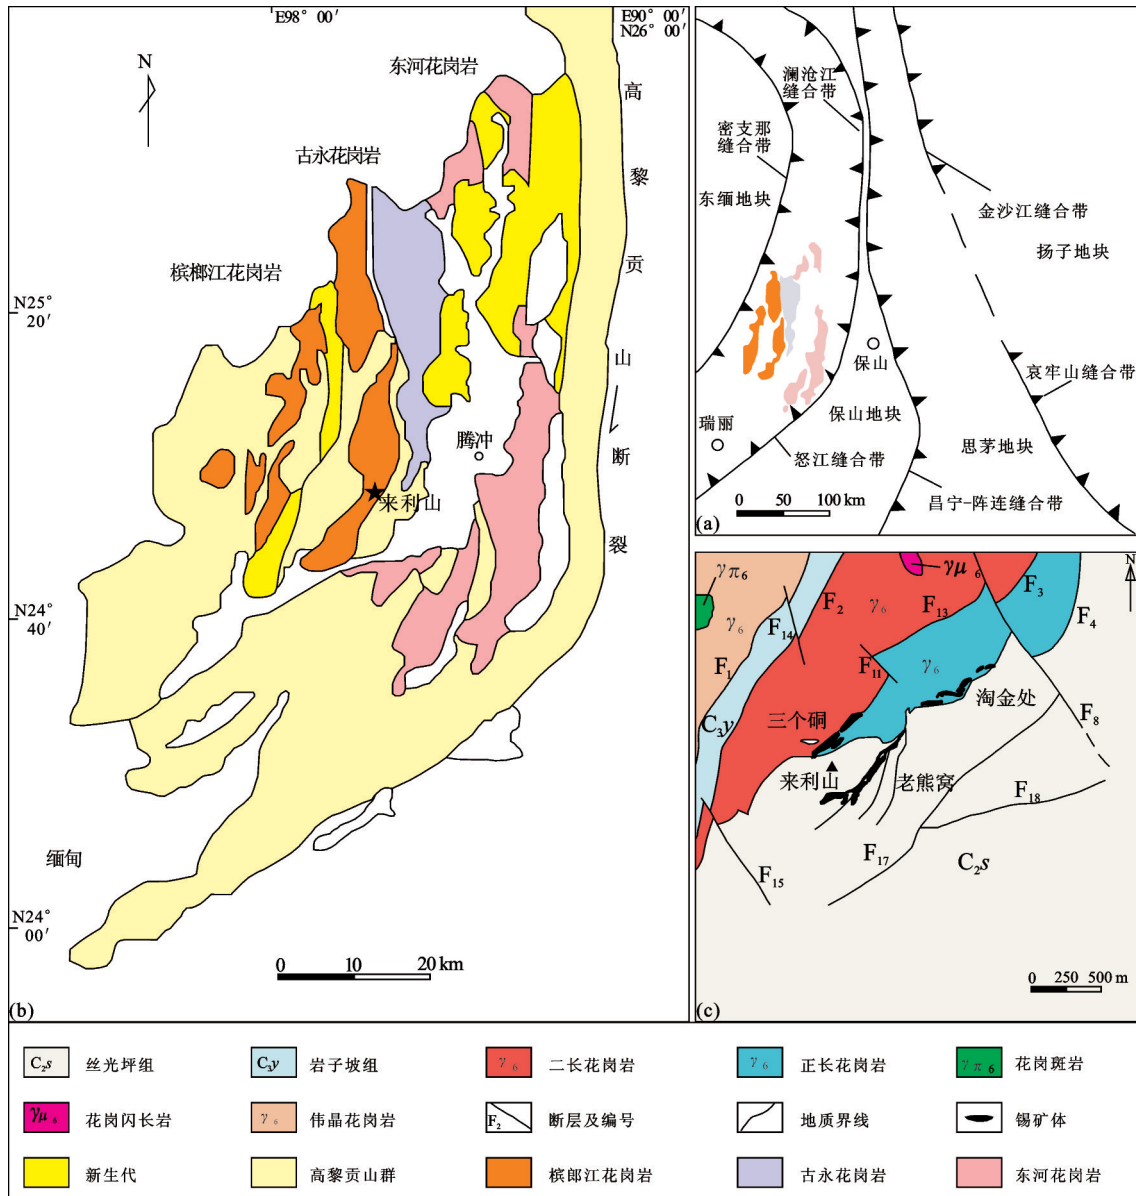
E98° 00′
E90° 00′
N26° 00′
N
东河花岗岩
高黎贡山断裂
古永花岗岩
槟榔江花岗岩
N25° 20′
腾冲
来利山
N24° 40′
缅甸
N24° 00′
0 10 20 km
(b)

澜沧江缝合带
密支那缝合带
东缅地块
金沙江缝合带
扬子地块
保山
哀牢山缝合带
瑞丽
保山地块
思茅地块
怒江缝合带
0 50 100 km
昌宁-阵连缝合带
(a)

$\gamma\pi_6$
$\gamma\mu_6$
N
$\gamma_6$
$F_2$
$\gamma_6$
$F_{13}$
$F_3$
$F_{14}$
$F_4$
$F_1$
$F_{11}$
$\gamma_6$
淘金处
$C_3y$
三个硐
$F_8$
来利山
老熊窝
$F_{18}$
$F_{17}$
$C_2s$
$F_{15}$
0 250 500 m
(c)

$C_2s$ 丝光坪组
$C_3y$ 岩子坡组
$\gamma_6$ 二长花岗岩
$\gamma_6$ 正长花岗岩
$\gamma\pi_6$ 花岗斑岩
$\gamma\mu_6$ 花岗闪长岩
$\gamma_6$ 伟晶花岗岩
$F_2$ 断层及编号
地质界线
锡矿体
新生代
高黎贡山群
槟郎江花岗岩
古永花岗岩
东河花岗岩